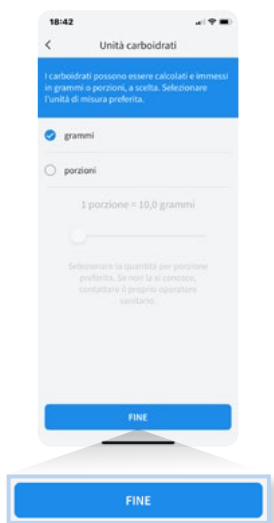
18:42

<

Unità carboidrati

I carboidrati possono essere calcolati e immessi in grammi o porzioni, a scelta. Selezionare l'unità di misura preferita.

grammi

porzioni

1 porzione = 10,0 grammi

Selezionare la quantità per porzione preferita. Se non la si conosce, contattare il proprio operatore sanitario.

FINE

FINE